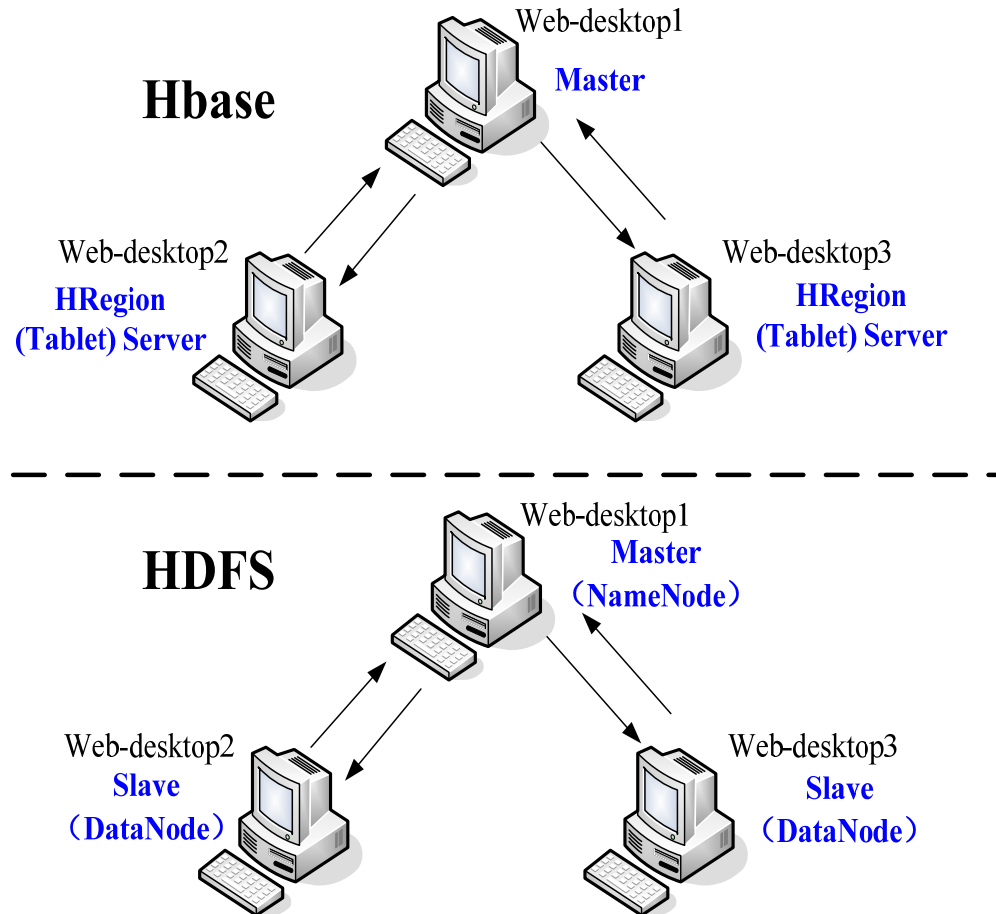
Hbase

Web-desktop1
Master

Web-desktop2
HRegion
(Tablet) Server

Web-desktop3
HRegion
(Tablet) Server

HDFS

Web-desktop1
Master
（NameNode）

Web-desktop2
Slave
（DataNode）

Web-desktop3
Slave
（DataNode）